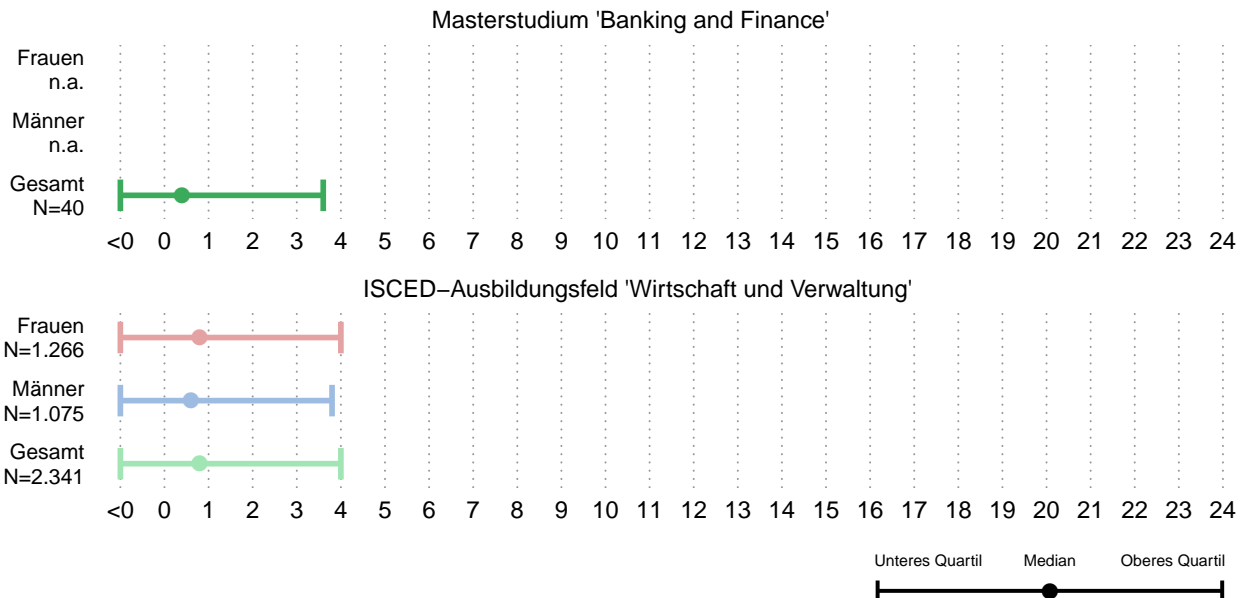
Masterstudium 'Banking and Finance'

Frauen
n.a.

Männer
n.a.

Gesamt
N=40

<0 0 1 2 3 4 5 6 7 8 9 10 11 12 13 14 15 16 17 18 19 20 21 22 23 24

ISCED−Ausbildungsfeld 'Wirtschaft und Verwaltung'

Frauen
N=1.266

Männer
N=1.075

Gesamt
N=2.341

<0 0 1 2 3 4 5 6 7 8 9 10 11 12 13 14 15 16 17 18 19 20 21 22 23 24

Unteres Quartil Median Oberes Quartil